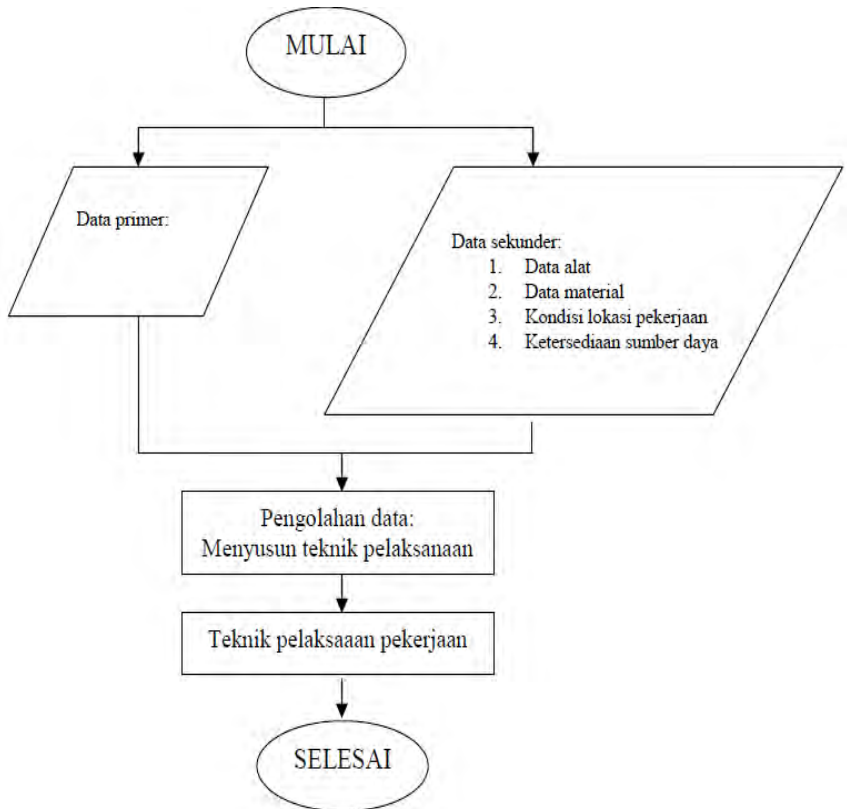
MULAI

Data primer:

Data sekunder:
1. Data alat
2. Data material
3. Kondisi lokasi pekerjaan
4. Ketersediaan sumber daya

Pengolahan data:
Menyusun teknik pelaksanaan

Teknik pelaksaaan pekerjaan

SELESAI